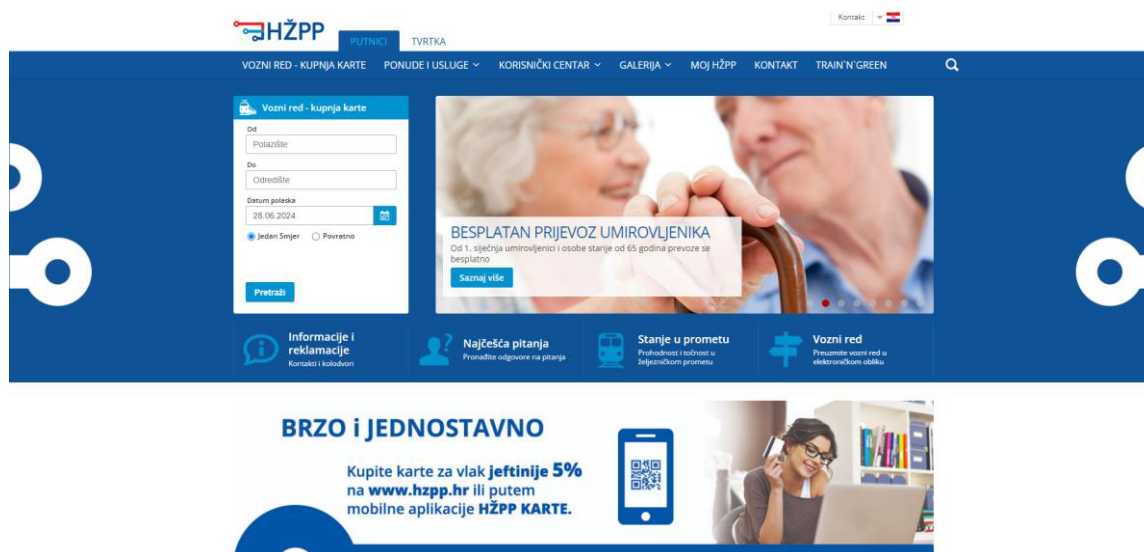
HŽPP

Kontakt

PUTNICI TVRTKA

VOZNI RED - KUPNJA KARTE PONUDE I USLUGE KORISNIČKI CENTAR GALERIJA MOJ HŽPP KONTAKT TRAIN'N'GREEN

Vozni red - kupnja karte

Od

Polazište

Do

Odredište

Datum polaska

28.06.2024.

Jedan Smjer Povratno

Pretraži

BESPLATAN PRIJEVOZ UMIROVLJENIKA

Od 1. siječnja umirovljenici i osobe starije od 65 godina prevoze se besplatno

Saznaj više

Informacije i reklamacije
Kontakti i kolodvori

Najčešća pitanja
Pronađite odgovore na pitanja

Stanje u prometu
Prohodnost i točnost u željezničkom prometu

Vozni red
Preuzmite vozni red u elektroničkom obliku

BRZO i JEDNOSTAVNO

Kupite karte za vlak jeftinije 5% na www.hzpp.hr ili putem mobilne aplikacije HŽPP KARTE.